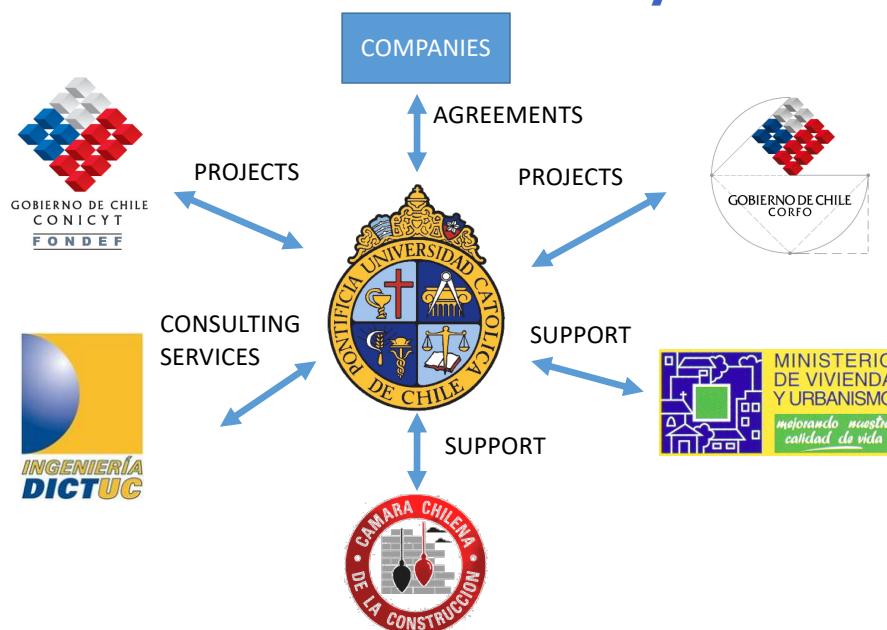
COMPANIES

AGREEMENTS

GOBIERNO DE CHILE
CONICYT
FONDEF

PROJECTS

PROJECTS

GOBIERNO DE CHILE
CORFO

PONTIFICIA UNIVERSIDAD CATOLICA DE CHILE

CONSULTING SERVICES

SUPPORT

INGENIERÍA
DICTUC

MINISTERIO
DE VIVIENDA
Y URBANISMO
mejorando nuestra calidad de vida

SUPPORT

CAMARA CHILENA DE LA CONSTRUCCION